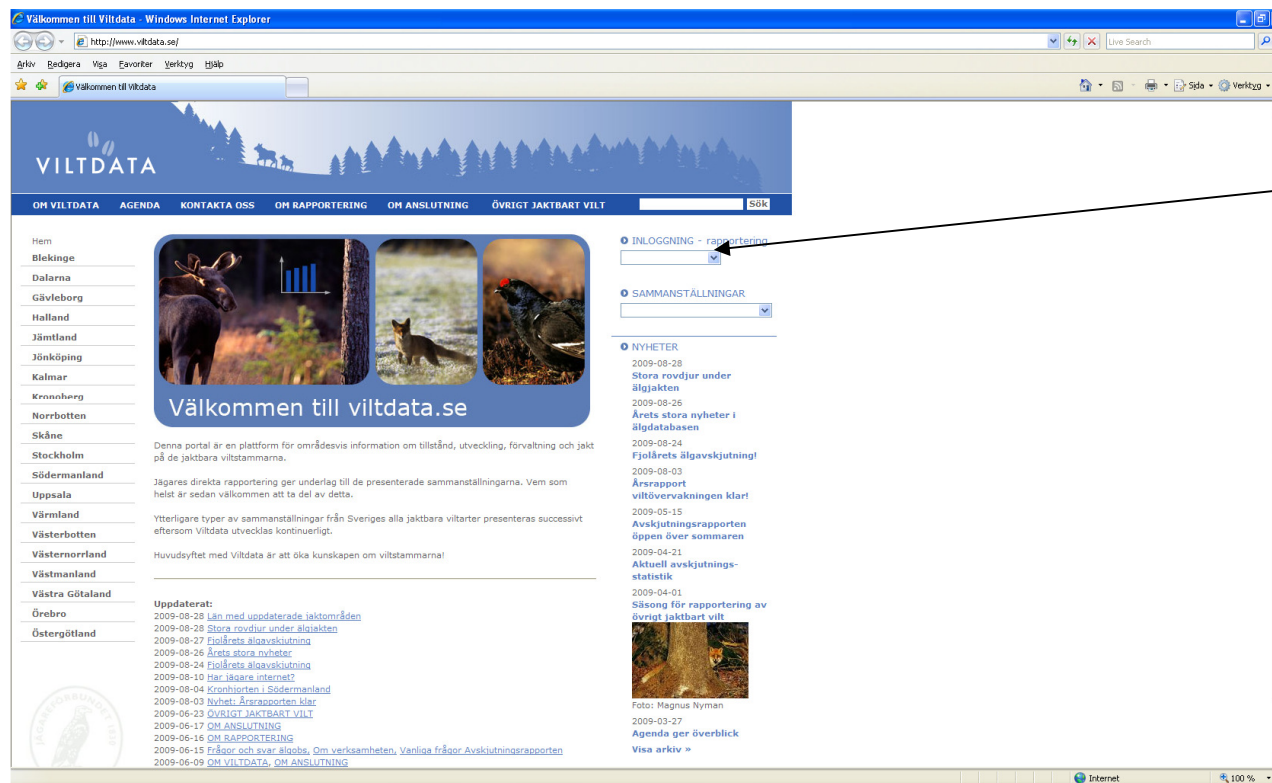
Välkommen till Viltdata - Windows Internet Explorer

http://www.viltdata.se/

Live Search

Arkiv Redigera Visa Favoriter Verktyg Hjälp

Välkommen till Viltdata

Sida Verktyg

VILTDATA

OM VILTDATA AGENDA KONTAKTA OSS OM RAPPORTERING OM ANSLUTNING ÖVRIGT JAKTBART VILT Sök

Hem
Blekinge
Dalarna
Gävleborg
Halland
Jämtland
Jönköping
Kalmar
Kronoberg
Norrbotten
Skåne
Stockholm
Södermanland
Uppsala
Värmland
Västerbotten
Västernorrland
Västmanland
Västra Götaland
Örebro
Östergötland

Välkommen till viltdata.se

Denna portal är en plattform för områdesvis information om tillstånd, utveckling, förvaltning och jakt på de jaktbara viltstammarna.

Jägares direkta rapportering ger underlag till de presenterade sammanställningarna. Vem som helst är sedan välkommen att ta del av detta.

Ytterligare typer av sammanställningar från Sveriges alla jaktbara viltarter presenteras successivt eftersom Viltdata utvecklas kontinuerligt.

Huvudsyftet med Viltdata är att öka kunskapen om viltstammarna!

Uppdaterat:
2009-08-28 Län med uppdaterade jaktområden
2009-08-28 Stora rovdjur under älgjakten
2009-08-27 Fjolårets älgavskjutning
2009-08-26 Årets stora nyheter
2009-08-24 Fjolårets älgavskjutning
2009-08-10 Har jägare internet?
2009-08-04 Kronhjorten i Södermanland
2009-08-03 Nyhet: Årsrapporten klar
2009-06-23 ÖVRIGT JAKTBART VILT
2009-06-17 OM ANSLUTNING
2009-06-16 OM RAPPORTERING
2009-06-15 Frågor och svar älgobs, Om verksamheten, Vanliga frågor Avskjutningsrapporten
2009-06-09 OM VILTDATA, OM ANSLUTNING

INLOGGNING - rapportering

SAMMANSTÄLLNINGAR

NYHETER
2009-08-28
Stora rovdjur under älgjakten
2009-08-26
Årets stora nyheter i älgdatabasen
2009-08-24
Fjolårets älgavskjutning!
2009-08-03
Årsrapport viltövervakningen klar!
2009-05-15
Avskjutningsrapporten öppen över sommaren
2009-04-21
Aktuell avskjutnings-statistik
2009-04-01
Säsong för rapportering av övrigt jaktbart vilt
Foto: Magnus Nyman
2009-03-27
Agenda ger överblick
Visa arkiv »

Internet
100 %